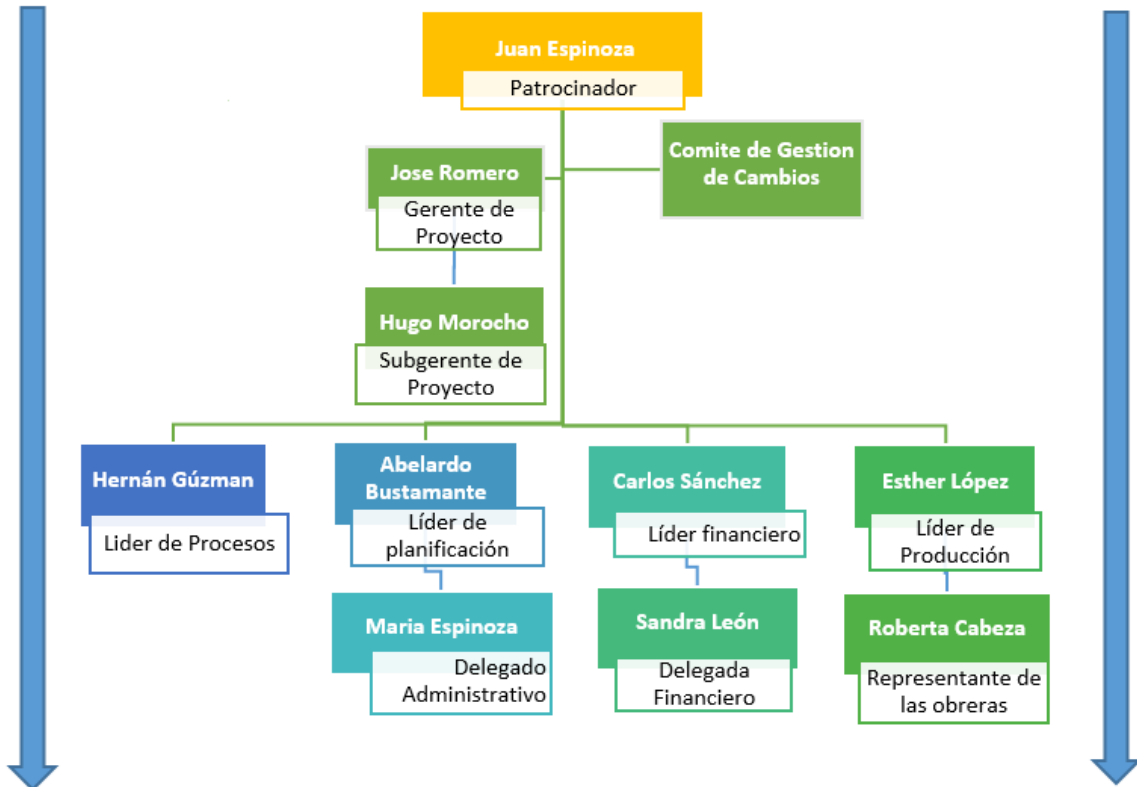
Juan Espinoza
Patrocinador

Jose Romero
Gerente de Proyecto

Comite de Gestion de Cambios

Hugo Morocho
Subgerente de Proyecto

Hernán Gúzman
Lider de Procesos

Abelardo Bustamante
Líder de planificación

Maria Espinoza
Delegado Administrativo

Carlos Sánchez
Líder financiero

Sandra León
Delegada Financiero

Esther López
Líder de Producción

Roberta Cabeza
Representante de las obreras